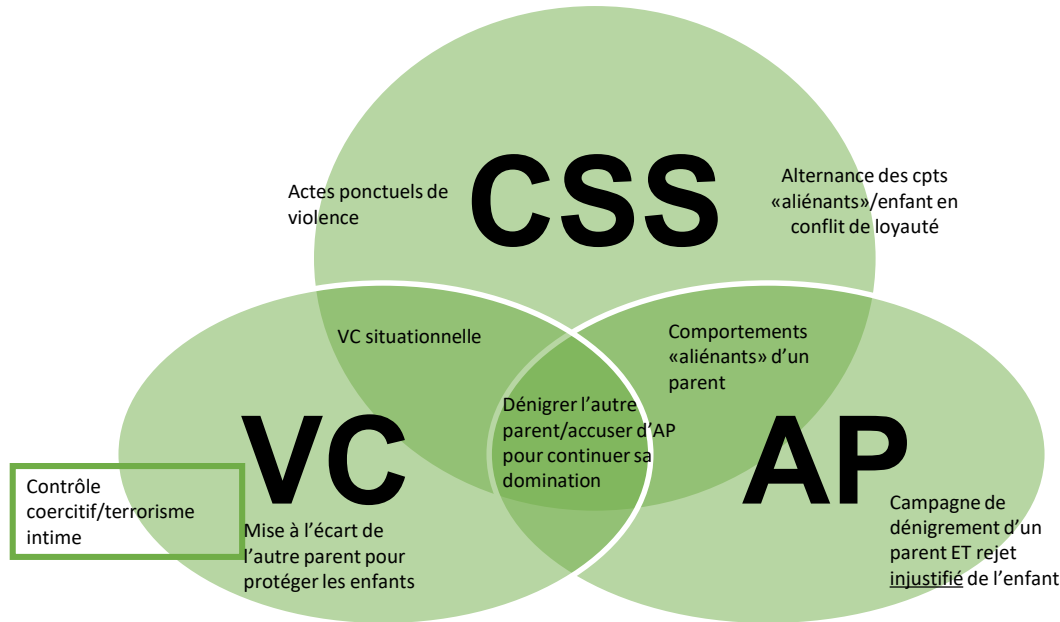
CSS

Actes ponctuels de violence

Alternance des cpts «aliénants»/enfant en conflit de loyauté

VC situationnelle

Comportements «aliénants» d'un parent

Dénigrer l'autre parent/accuser d'AP pour continuer sa domination

VC

AP

Contrôle coercitif/terrorisme intime

Mise à l'écart de l'autre parent pour protéger les enfants

Campagne de dénigrement d'un parent ET rejet injustifié de l'enfant